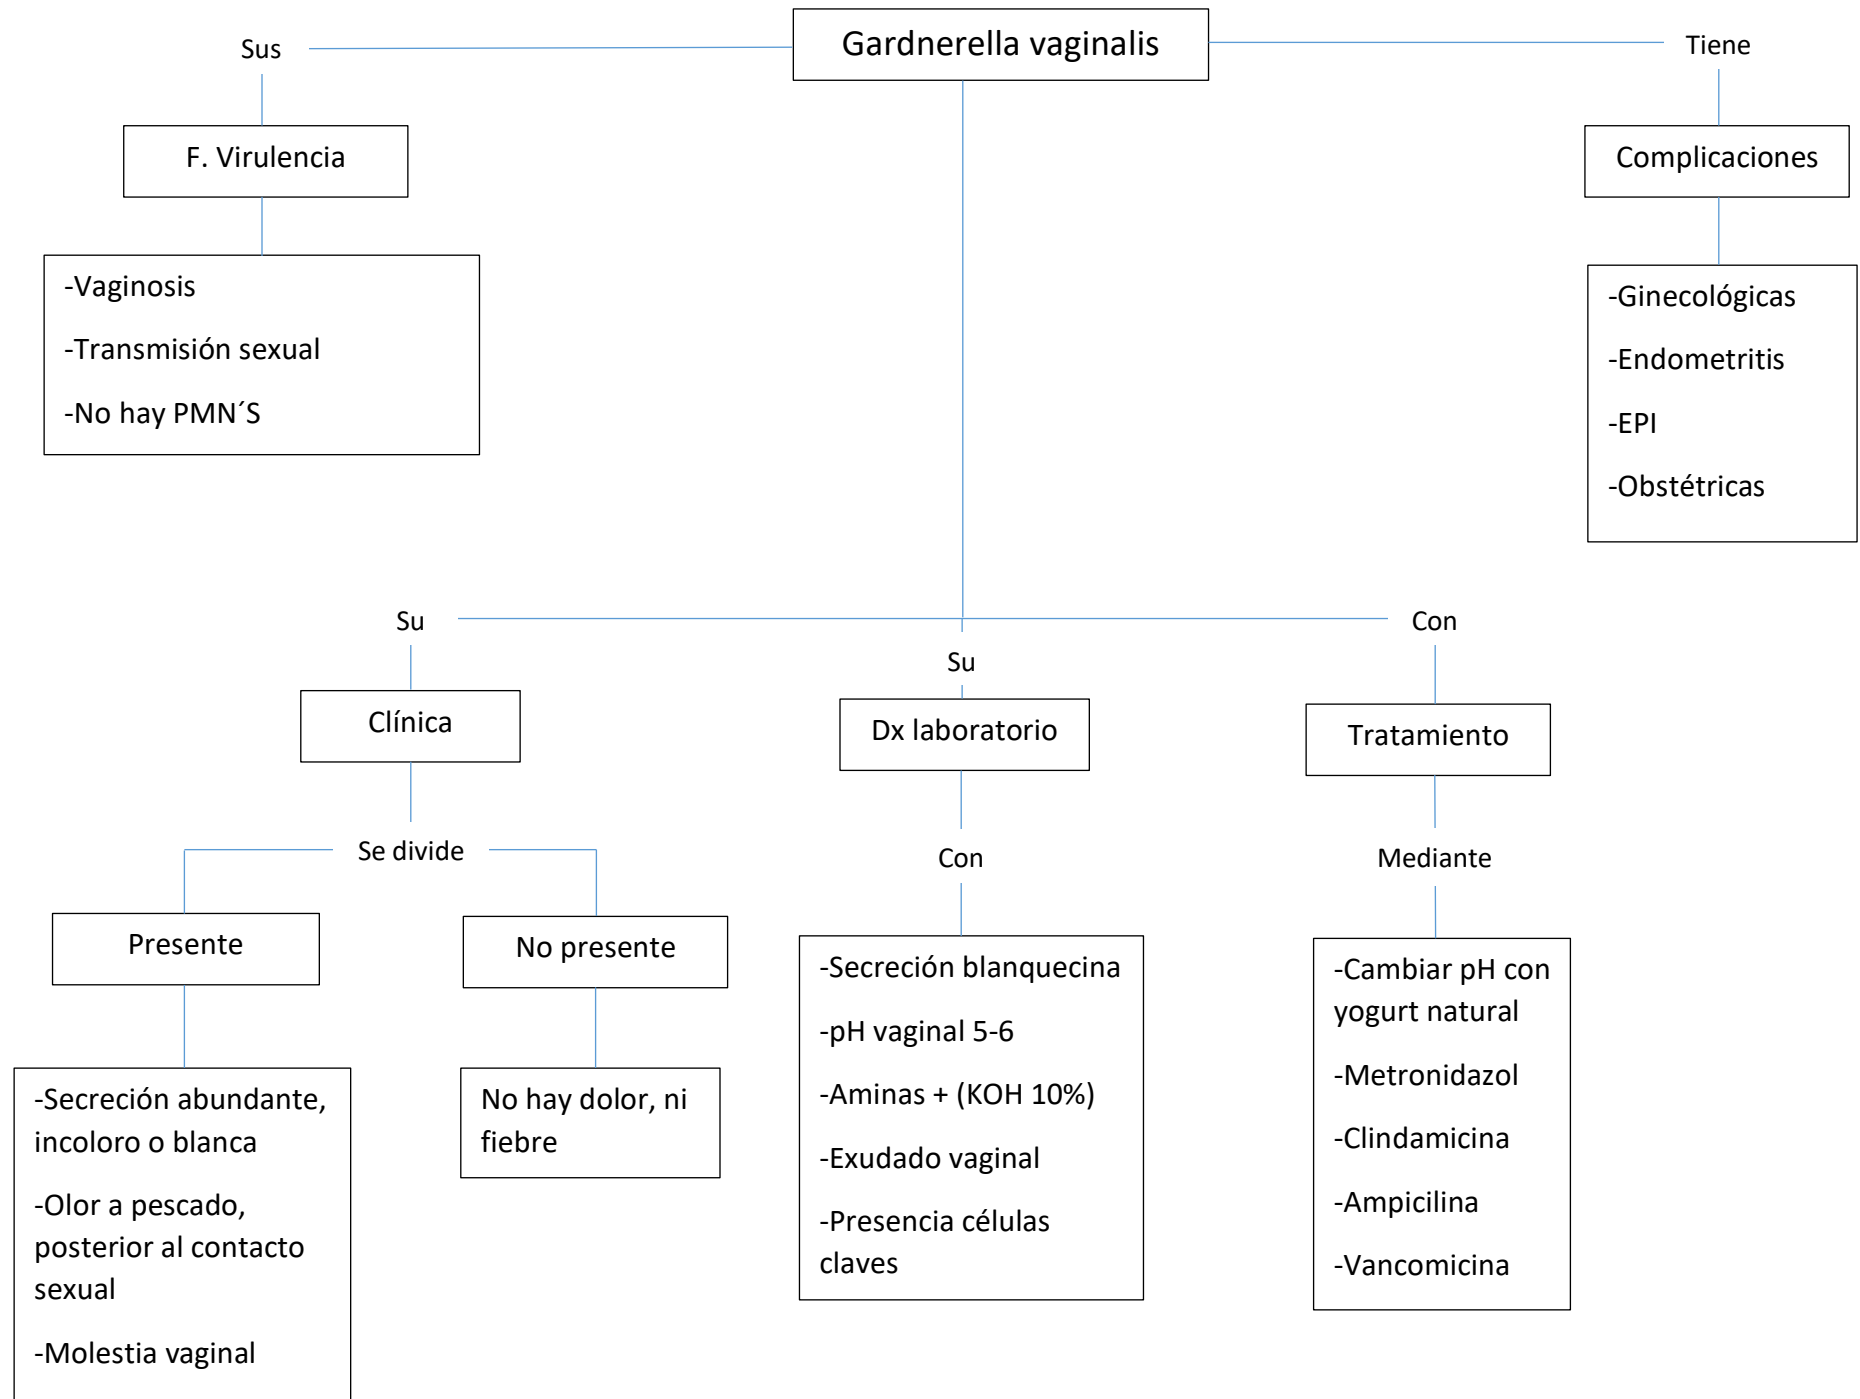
Gardnerella vaginalis

Sus

F. Virulencia

-Vaginosis

-Transmisión sexual

-No hay PMN´S

Tiene

Complicaciones

-Ginecológicas

-Endometritis

-EPI

-Obstétricas

Su

Clínica

Se divide

Presente

-Secreción abundante, incoloro o blanca

-Olor a pescado, posterior al contacto sexual

-Molestia vaginal

No presente

No hay dolor, ni fiebre

Su

Dx laboratorio

Con

-Secreción blanquecina

-pH vaginal 5-6

-Aminas + (KOH 10%)

-Exudado vaginal

-Presencia células claves

Con

Tratamiento

Mediante

-Cambiar pH con yogurt natural

-Metronidazol

-Clindamicina

-Ampicilina

-Vancomicina